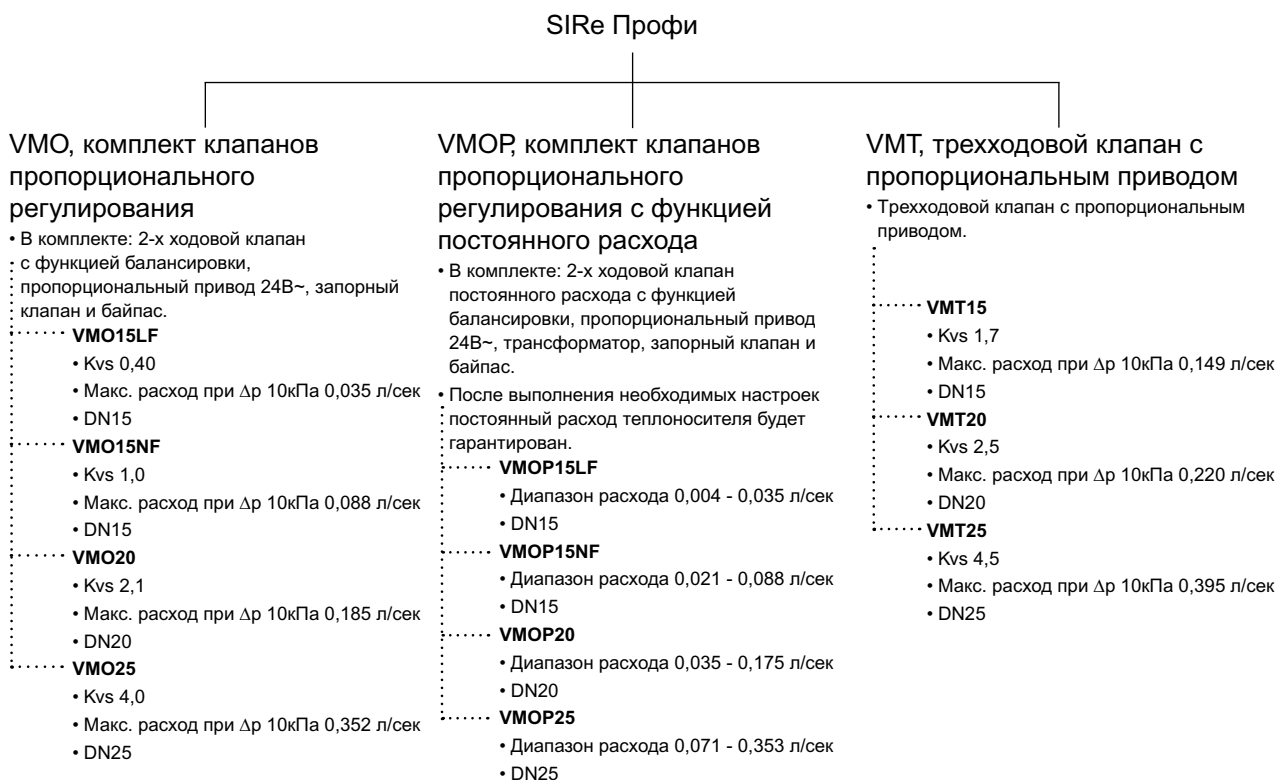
SIRe Профи

VMO, комплект клапанов пропорционального регулирования

• В комплекте: 2-х ходовой клапан с функцией балансировки, пропорциональный привод 24В~, запорный клапан и байпас.

VMO15LF
• Kvs 0,40
• Макс. расход при $\Delta$p 10кПа 0,035 л/сек
• DN15

VMO15NF
• Kvs 1,0
• Макс. расход при $\Delta$p 10кПа 0,088 л/сек
• DN15

VMO20
• Kvs 2,1
• Макс. расход при $\Delta$p 10кПа 0,185 л/сек
• DN20

VMO25
• Kvs 4,0
• Макс. расход при $\Delta$p 10кПа 0,352 л/сек
• DN25

VMOP, комплект клапанов пропорционального регулирования с функцией постоянного расхода

• В комплекте: 2-х ходовой клапан постоянного расхода с функцией балансировки, пропорциональный привод 24В~, трансформатор, запорный клапан и байпас.
• После выполнения необходимых настроек постоянный расход теплоносителя будет гарантирован.

VMOP15LF
• Диапазон расхода 0,004 - 0,035 л/сек
• DN15

VMOP15NF
• Диапазон расхода 0,021 - 0,088 л/сек
• DN15

VMOP20
• Диапазон расхода 0,035 - 0,175 л/сек
• DN20

VMOP25
• Диапазон расхода 0,071 - 0,353 л/сек
• DN25

VMT, трехходовой клапан с пропорциональным приводом

• Трехходовой клапан с пропорциональным приводом.

VMT15
• Kvs 1,7
• Макс. расход при $\Delta$p 10кПа 0,149 л/сек
• DN15

VMT20
• Kvs 2,5
• Макс. расход при $\Delta$p 10кПа 0,220 л/сек
• DN20

VMT25
• Kvs 4,5
• Макс. расход при $\Delta$p 10кПа 0,395 л/сек
• DN25